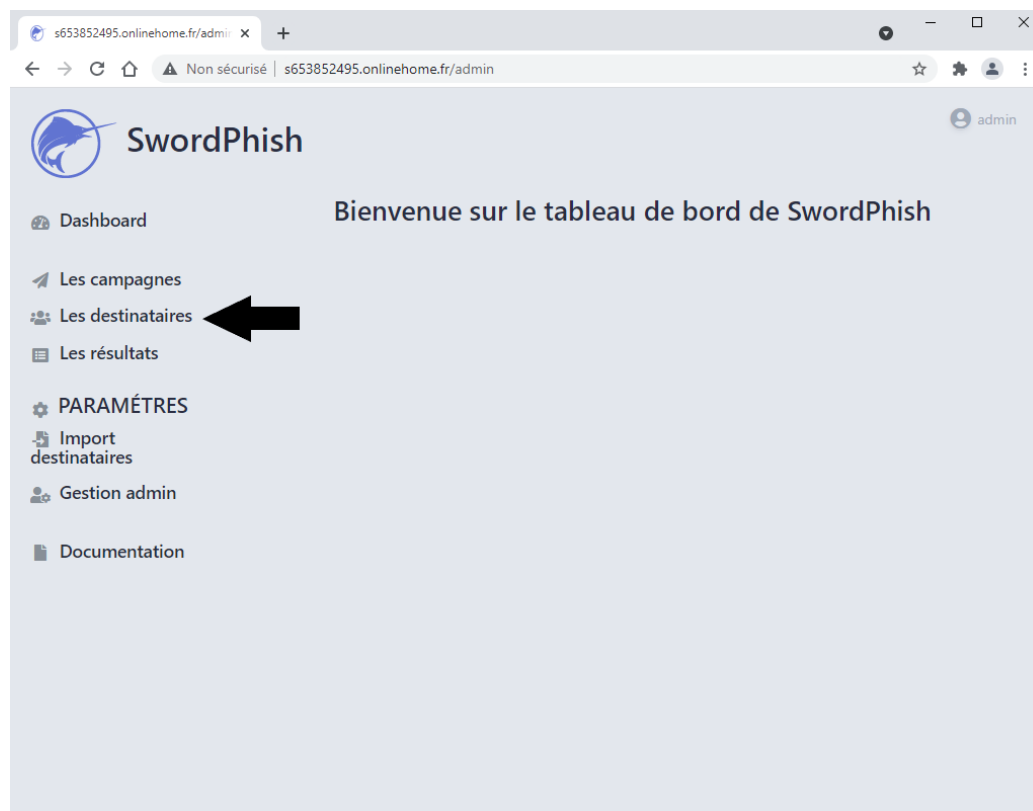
s653852495.onlinehome.fr/admi

Non sécurisé | s653852495.onlinehome.fr/admin

SwordPhish

admin

Dashboard

Les campagnes

Les destinataires

Les résultats

PARAMÉTRES

Import destinataires

Gestion admin

Documentation

Bienvenue sur le tableau de bord de SwordPhish